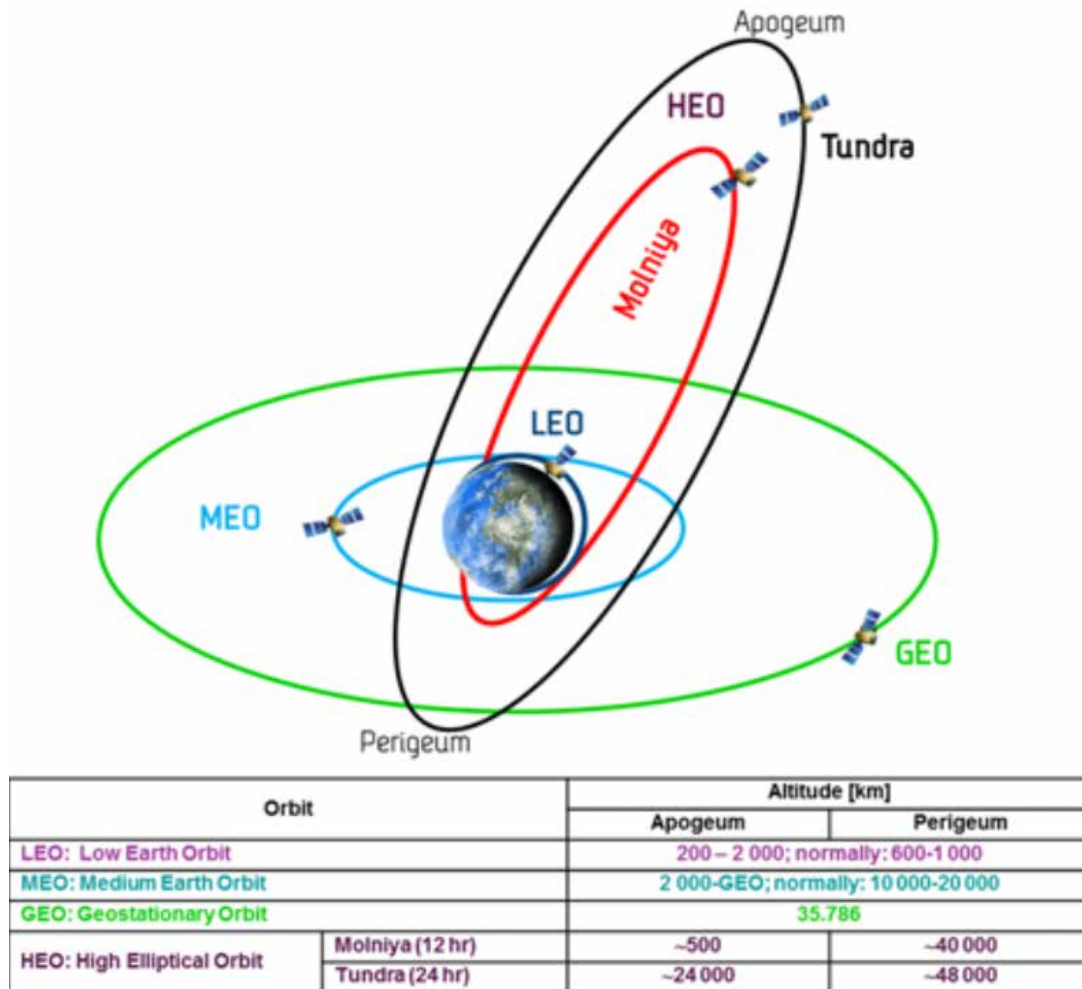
Apogeum

HEO

Tundra

Molniya

LEO

MEO

GEO

Perigeum

| Orbit | | Altitude [km] | |
|---|---|---|---|
| | | Apogeum | Perigeum |
| LEO: Low Earth Orbit | | 200 – 2 000; normally: 600-1 000 | |
| MEO: Medium Earth Orbit | | 2 000-GEO; normally: 10 000-20 000 | |
| GEO: Geostationary Orbit | | 35.786 | |
| HEO: High Elliptical Orbit | Molniya (12 hr) | ~500 | ~40 000 |
| | Tundra (24 hr) | ~24 000 | ~48 000 |